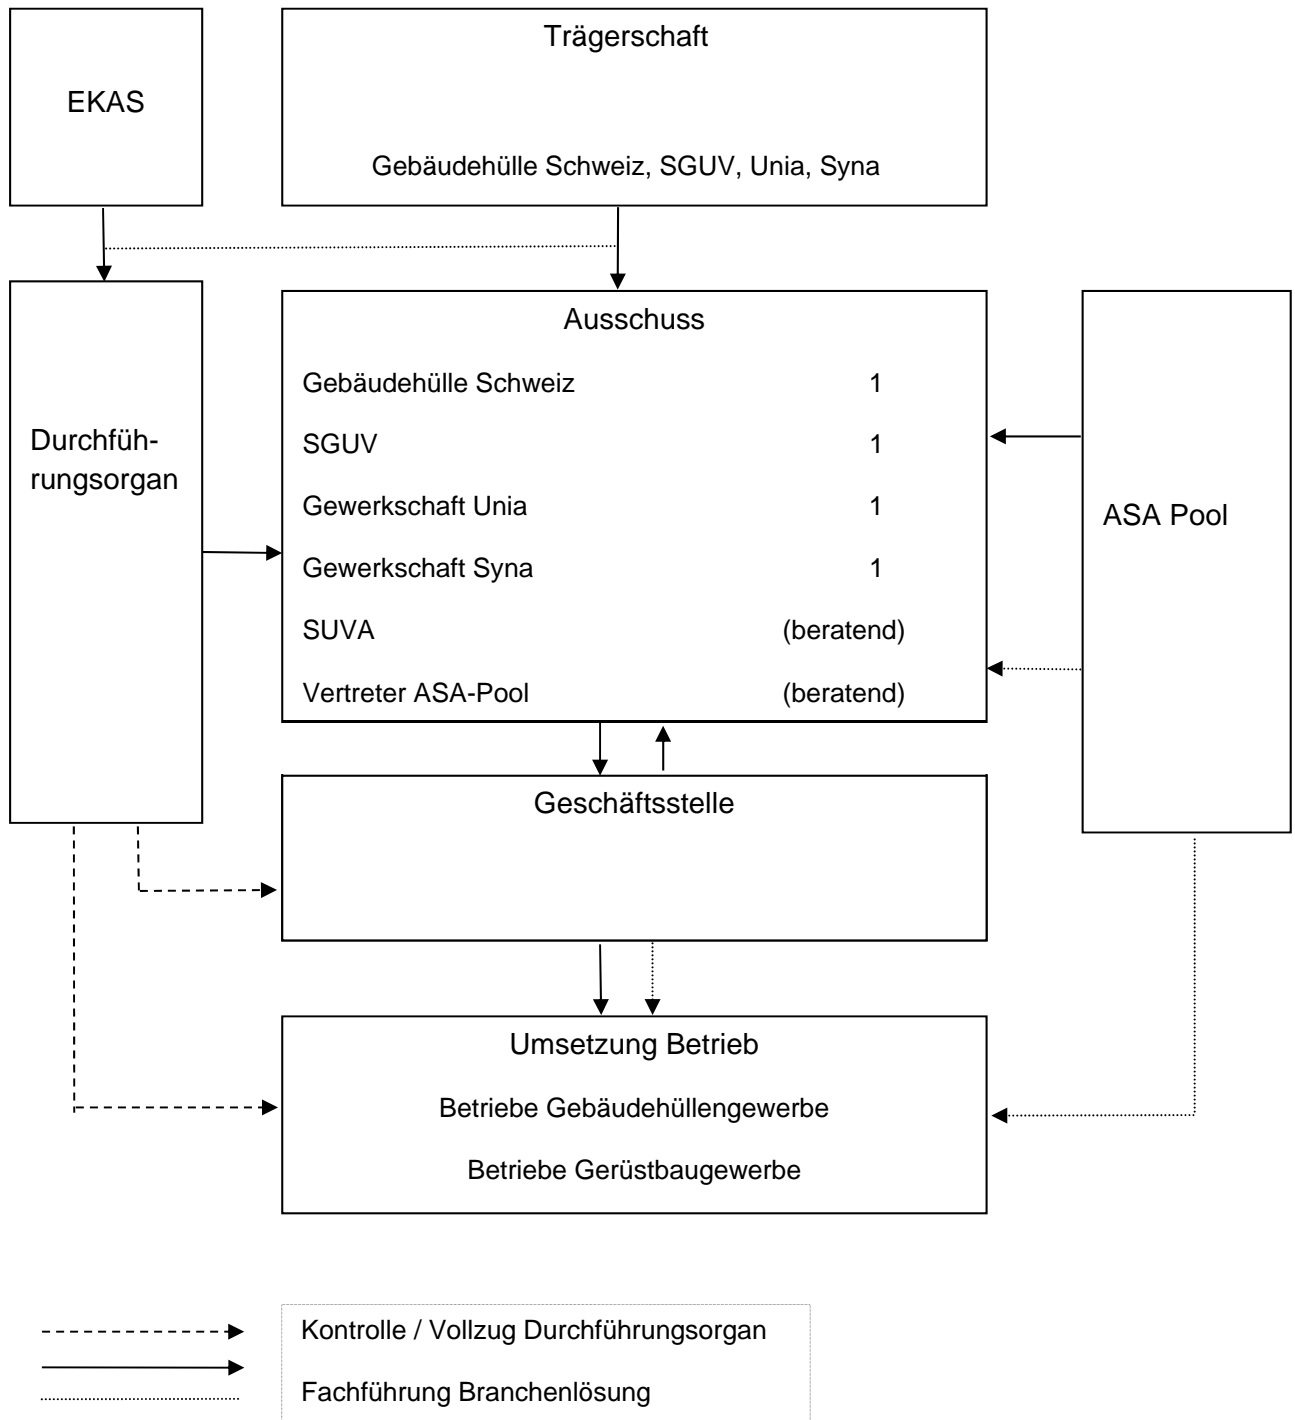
EKAS

Trägerschaft

Gebäudehülle Schweiz, SGUV, Unia, Syna

Durchführungsorgan

Ausschuss

| | |
|---|---|
| Gebäudehülle Schweiz | 1 |
| SGUV | 1 |
| Gewerkschaft Unia | 1 |
| Gewerkschaft Syna | 1 |
| SUVA | (beratend) |
| Vertreter ASA-Pool | (beratend) |

ASA Pool

Geschäftsstelle

Umsetzung Betrieb

Betriebe Gebäudehüllengewerbe

Betriebe Gerüstbaugewerbe

Kontrolle / Vollzug Durchführungsorgan

Fachführung Branchenlösung